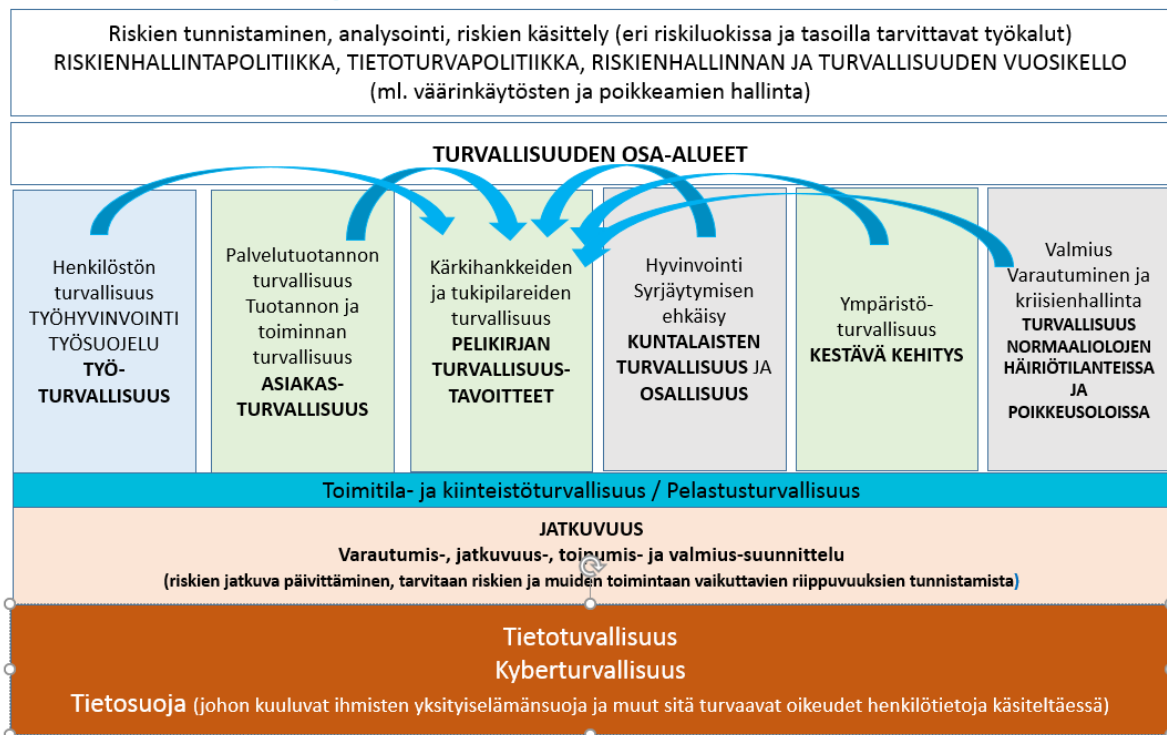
Riskien tunnistaminen, analysointi, riskien käsittely (eri riskiluokissa ja tasoilla tarvittavat työkalut)
RISKIENHALLINTAPOLITIIKKA, TIETOTURVAPOLITIIKKA, RISKIENHALLINNAN JA TURVALLISUUDEN VUOSIKELLO (ml. väärinkäytösten ja poikkeamien hallinta)

TURVALLISUUDEN OSA-ALUEET

Henkilöstön turvallisuus TYÖHYVINVOINTI TYÖSUOJELU TYÖ-TURVALLISUUS

Palvelutuotannon turvallisuus Tuotannon ja toiminnan turvallisuus ASIAKAS-TURVALLISUUS

Kärkihankkeiden ja tukipilareiden turvallisuus PELIKIRJAN TURVALLISUUS-TAVOITTEET

Hyvinvointi Syrjäytymisen ehkäisy KUNTALAISTEN TURVALLISUUS JA OSALLISUUS

Ympäristö-turvallisuus KESTÄVÄ KEHITYS

Valmius Varautuminen ja kriisienhallinta TURVALLISUUS NORMAALIOLOJEN HÄIRIÖTILANTEISSA JA POIKKEUSOLOISSA

Toimitila- ja kiinteistöturvallisuus / Pelastusturvallisuus

JATKUVUUS
Varautumis-, jatkuvuus-, toipumis- ja valmius-suunnittelu
(riskien jatkuva päivittäminen, tarvitaan riskien ja muiden toimintaan vaikuttavien riippuvuuksien tunnistamista)

Tietoturvallisuus
Kyberturvallisuus
Tietosuoja (johon kuuluvat ihmisten yksityiselämänsuoja ja muut sitä turvaavat oikeudet henkilötietoja käsiteltäessä)